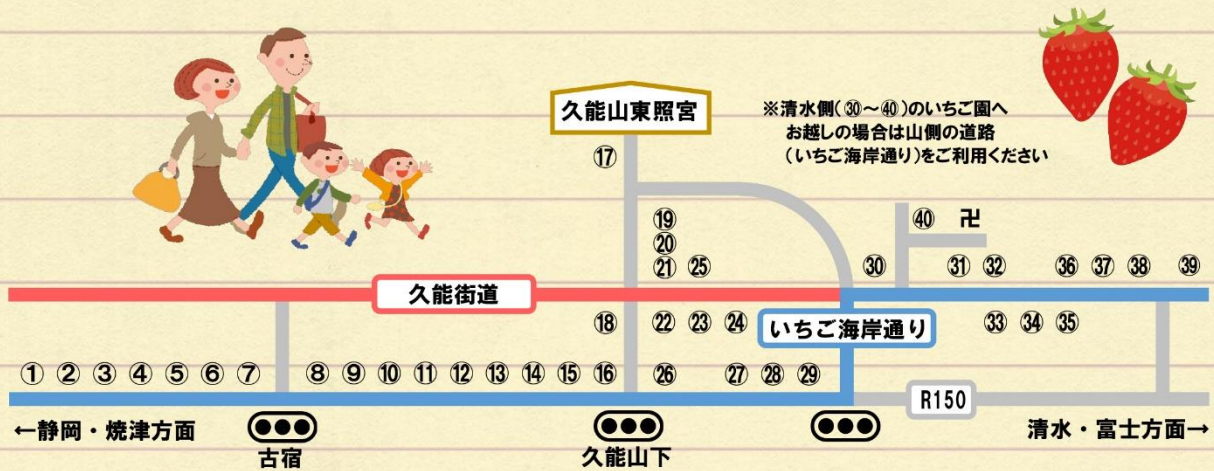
久能山東照宮

※清水側(㉚～㊵)のいちご園へ
お越しの場合は山側の道路
(いちご海岸通り)をご利用ください

⑰

⑲
⑳
㉑ ㉕

㊵ 卍

㉚ ㉛ ㉜ ㊱ ㊲ ㊳ ㊴

久能街道

⑱ ㉒ ㉓ ㉔

いちご海岸通り

㉝ ㉞ ㉟

① ② ③ ④ ⑤ ⑥ ⑦ ⑧ ⑨ ⑩ ⑪ ⑫ ⑬ ⑭ ⑮ ⑯ ㉖ ㉗ ㉘ ㉙

R150

←静岡・焼津方面

古宿

久能山下

清水・富士方面→